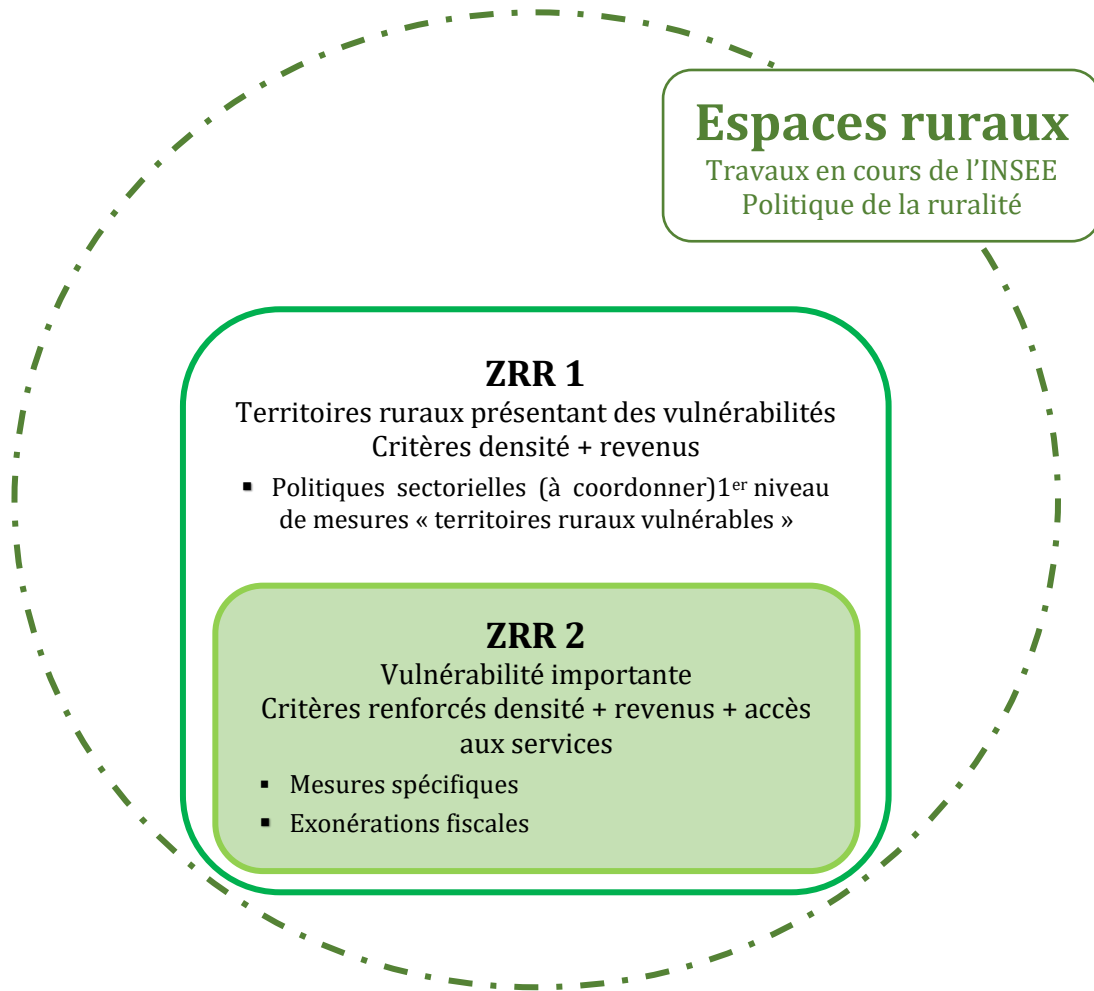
Espaces ruraux
Travaux en cours de l'INSEE
Politique de la ruralité

ZRR 1
Territoires ruraux présentant des vulnérabilités
Critères densité + revenus

▪ Politiques sectorielles (à coordonner)1$^{er}$ niveau de mesures « territoires ruraux vulnérables »

ZRR 2
Vulnérabilité importante
Critères renforcés densité + revenus + accès aux services

▪ Mesures spécifiques
▪ Exonérations fiscales